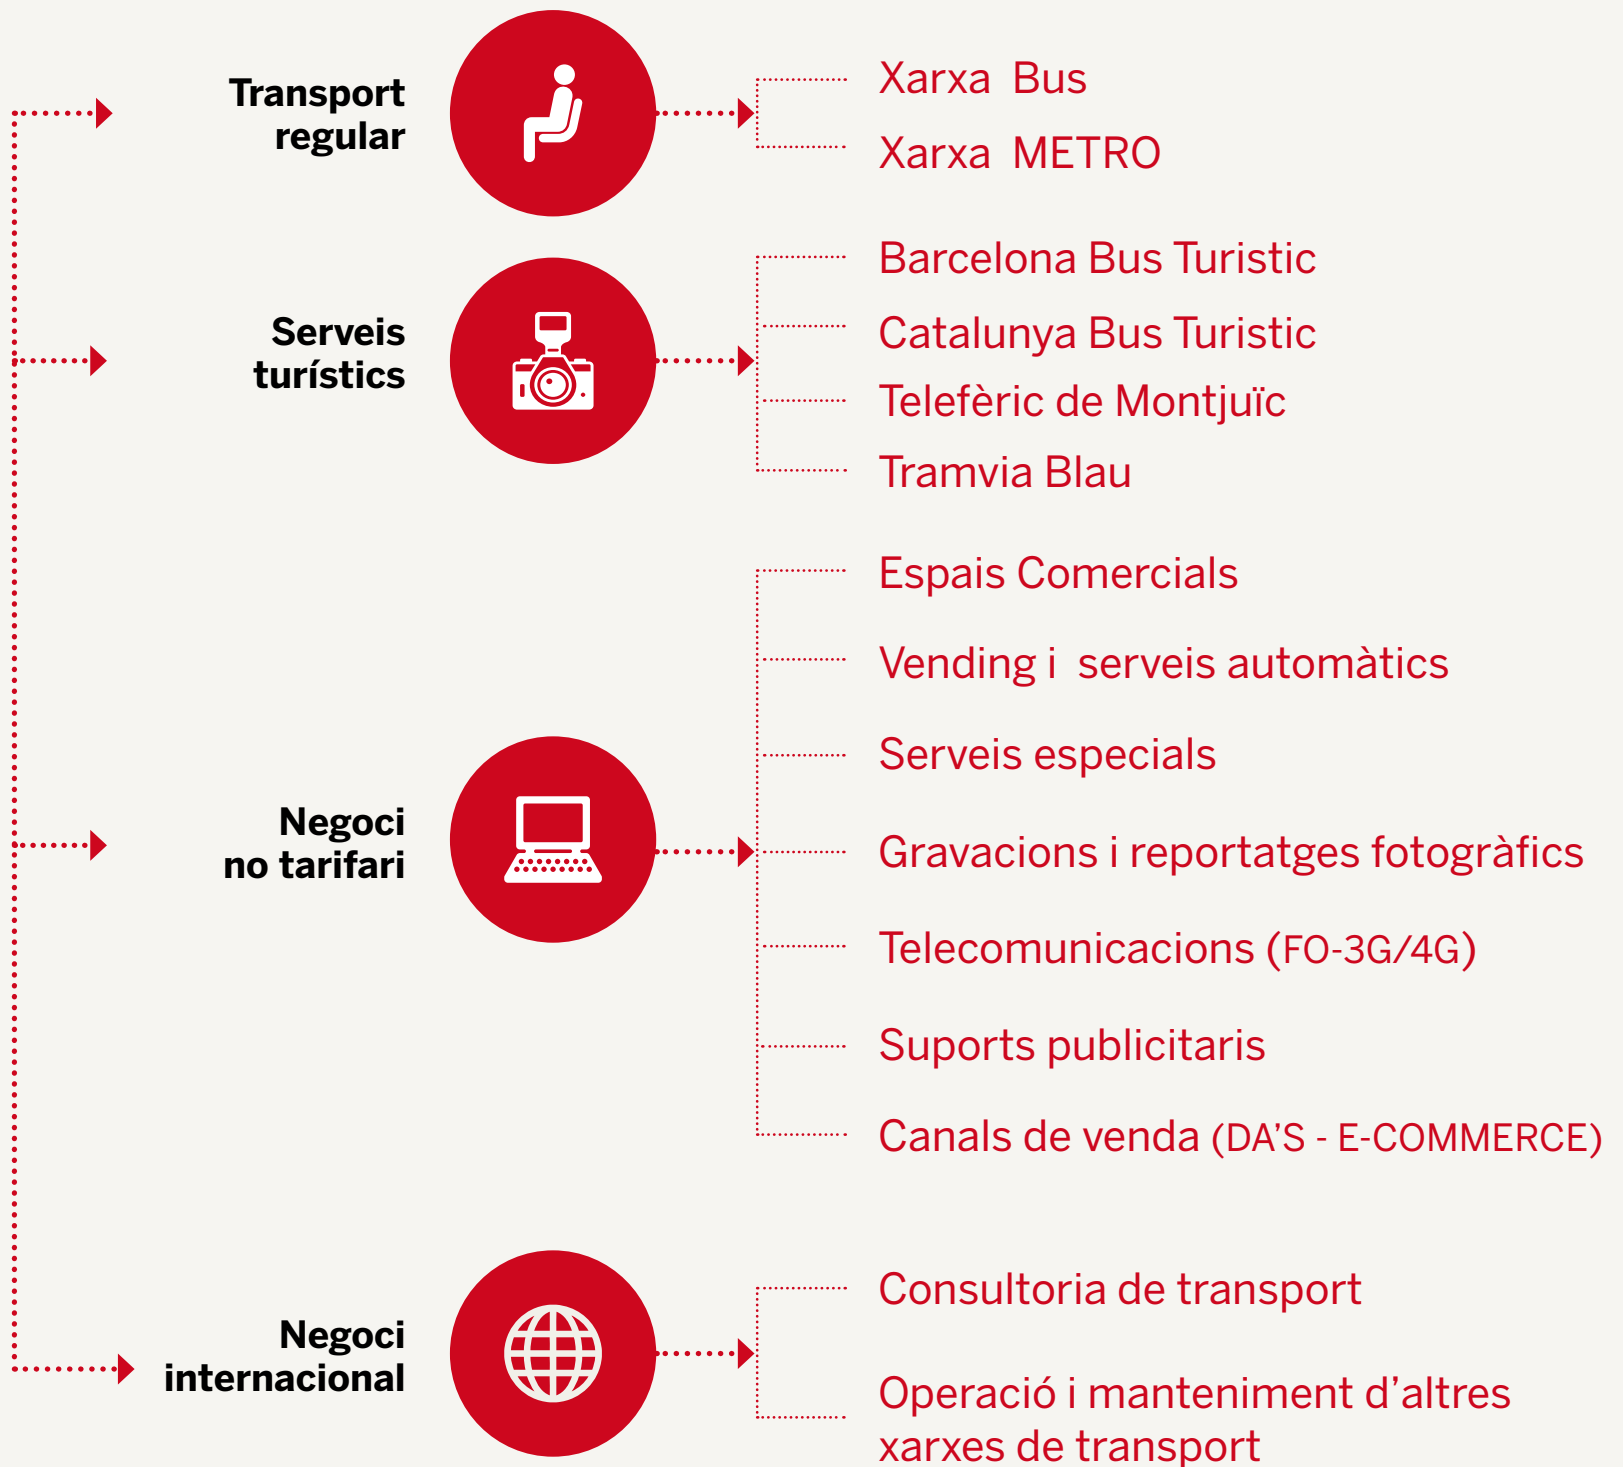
Transport regular

Xarxa Bus

Xarxa METRO

Serveis turístics

Barcelona Bus Turistic

Catalunya Bus Turistic

Telefèric de Montjuïc

Tramvia Blau

Negoci no tarifari

Espais Comercials

Vending i serveis automàtics

Serveis especials

Gravacions i reportatges fotogràfics

Telecomunicacions (FO-3G/4G)

Suports publicitaris

Canals de venda (DA'S - E-COMMERCE)

Negoci internacional

Consultoria de transport

Operació i manteniment d'altres xarxes de transport